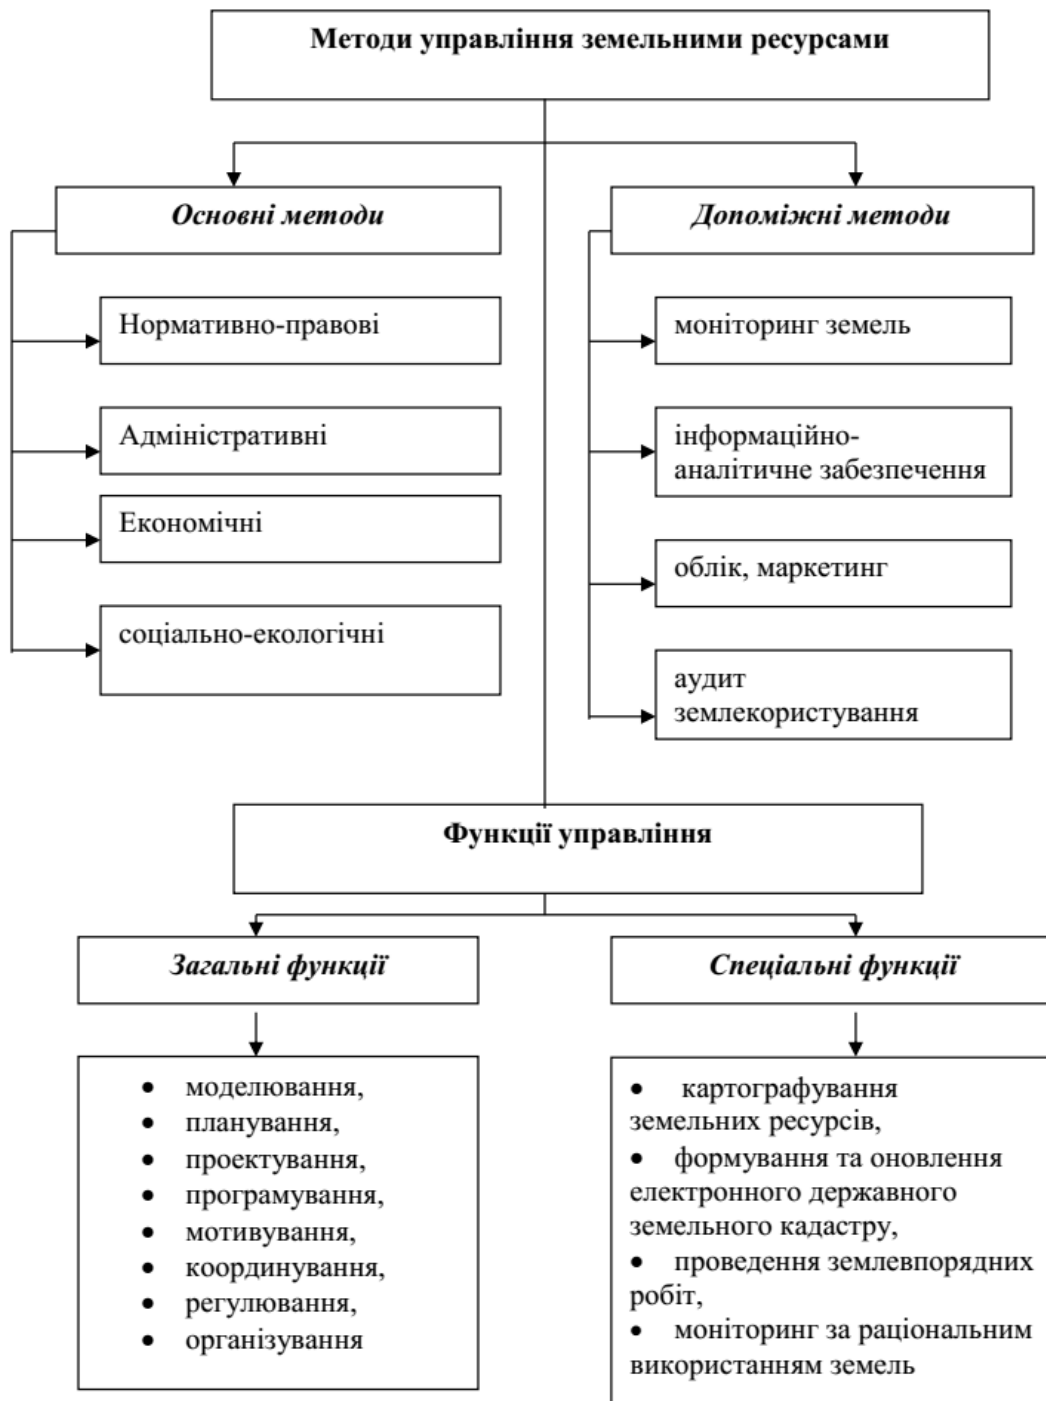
Методи управління земельними ресурсами

Основні методи

Нормативно-правові

Адміністративні

Економічні

соціально-екологічні

Допоміжні методи

моніторинг земель

інформаційно-аналітичне забезпечення

облік, маркетинг

аудит землекористування

Функції управління

Загальні функції

• моделювання,
• планування,
• проектування,
• програмування,
• мотивування,
• координування,
• регулювання,
• організування

Спеціальні функції

• картографування земельних ресурсів,
• формування та оновлення електронного державного земельного кадастру,
• проведення землевпорядних робіт,
• моніторинг за раціональним використанням земель